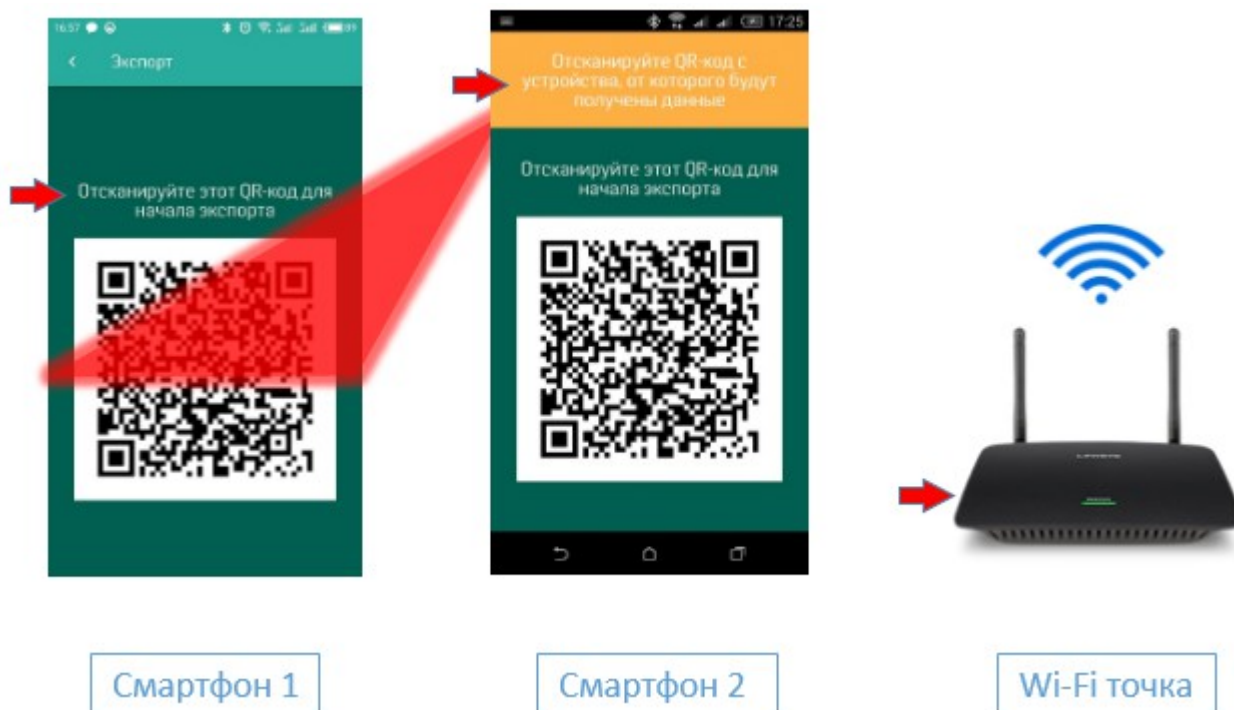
16:57

Экспорт

Отсканируйте этот QR-код для начала экспорта

17:25

Отсканируйте QR-код с устройства, от которого будут получены данные

Отсканируйте этот QR-код для начала экспорта

Смартфон 1

Смартфон 2

Wi-Fi точка